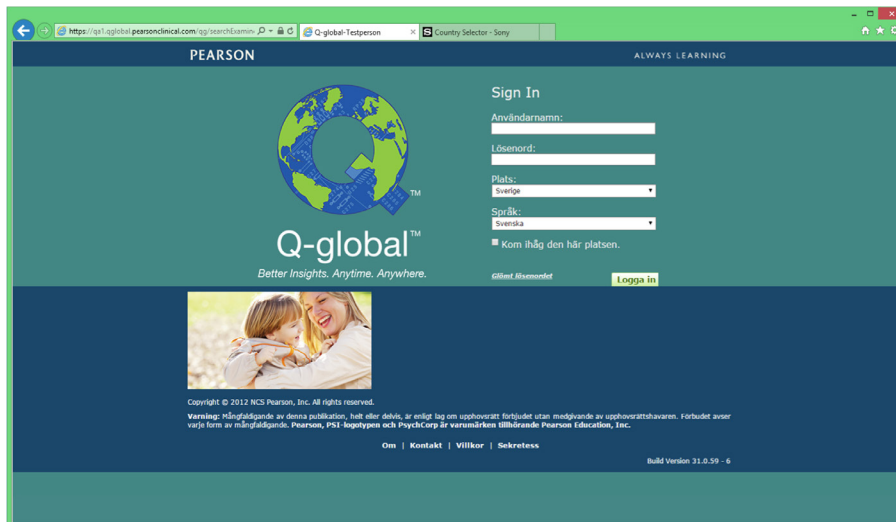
https://qa1.qglobal.pearsonclinical.com/qg/searchExamin
Q-global-Testperson
Country Selector - Sony

PEARSON
ALWAYS LEARNING

Q-global™
Better Insights. Anytime. Anywhere.

Sign In
Användarnamn:
Lösenord:
Plats:
Sverige
Språk:
Svenska
Kom ihåg den här platsen.
Glömt lösenordet
Logga in

Copyright © 2012 NCS Pearson, Inc. All rights reserved.

Varning: Mångfaldigande av denna publikation, helt eller delvis, är enligt lag om upphovsrätt förbjudet utan medgivande av upphovsrättshavaren. Förbudet avser varje form av mångfaldigande. Pearson, PSI-logotypen och PsychCorp är varumärken tillhörande Pearson Education, Inc.

Om | Kontakt | Villkor | Sekretess

Build Version 31.0.59 - 6